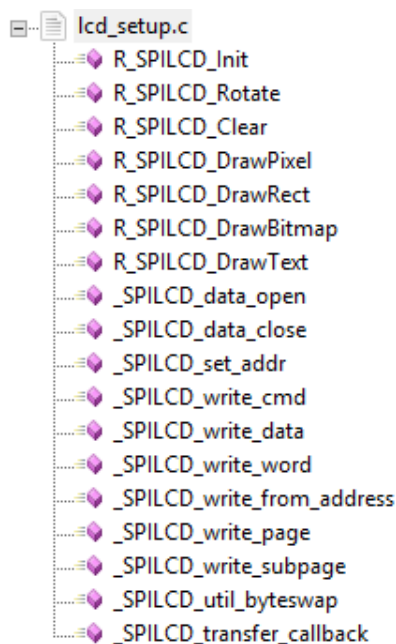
lcd_setup.c

R_SPILCD_Init
R_SPILCD_Rotate
R_SPILCD_Clear
R_SPILCD_DrawPixel
R_SPILCD_DrawRect
R_SPILCD_DrawBitmap
R_SPILCD_DrawText
_SPILCD_data_open
_SPILCD_data_close
_SPILCD_set_addr
_SPILCD_write_cmd
_SPILCD_write_data
_SPILCD_write_word
_SPILCD_write_from_address
_SPILCD_write_page
_SPILCD_write_subpage
_SPILCD_util_byteswap
_SPILCD_transfer_callback